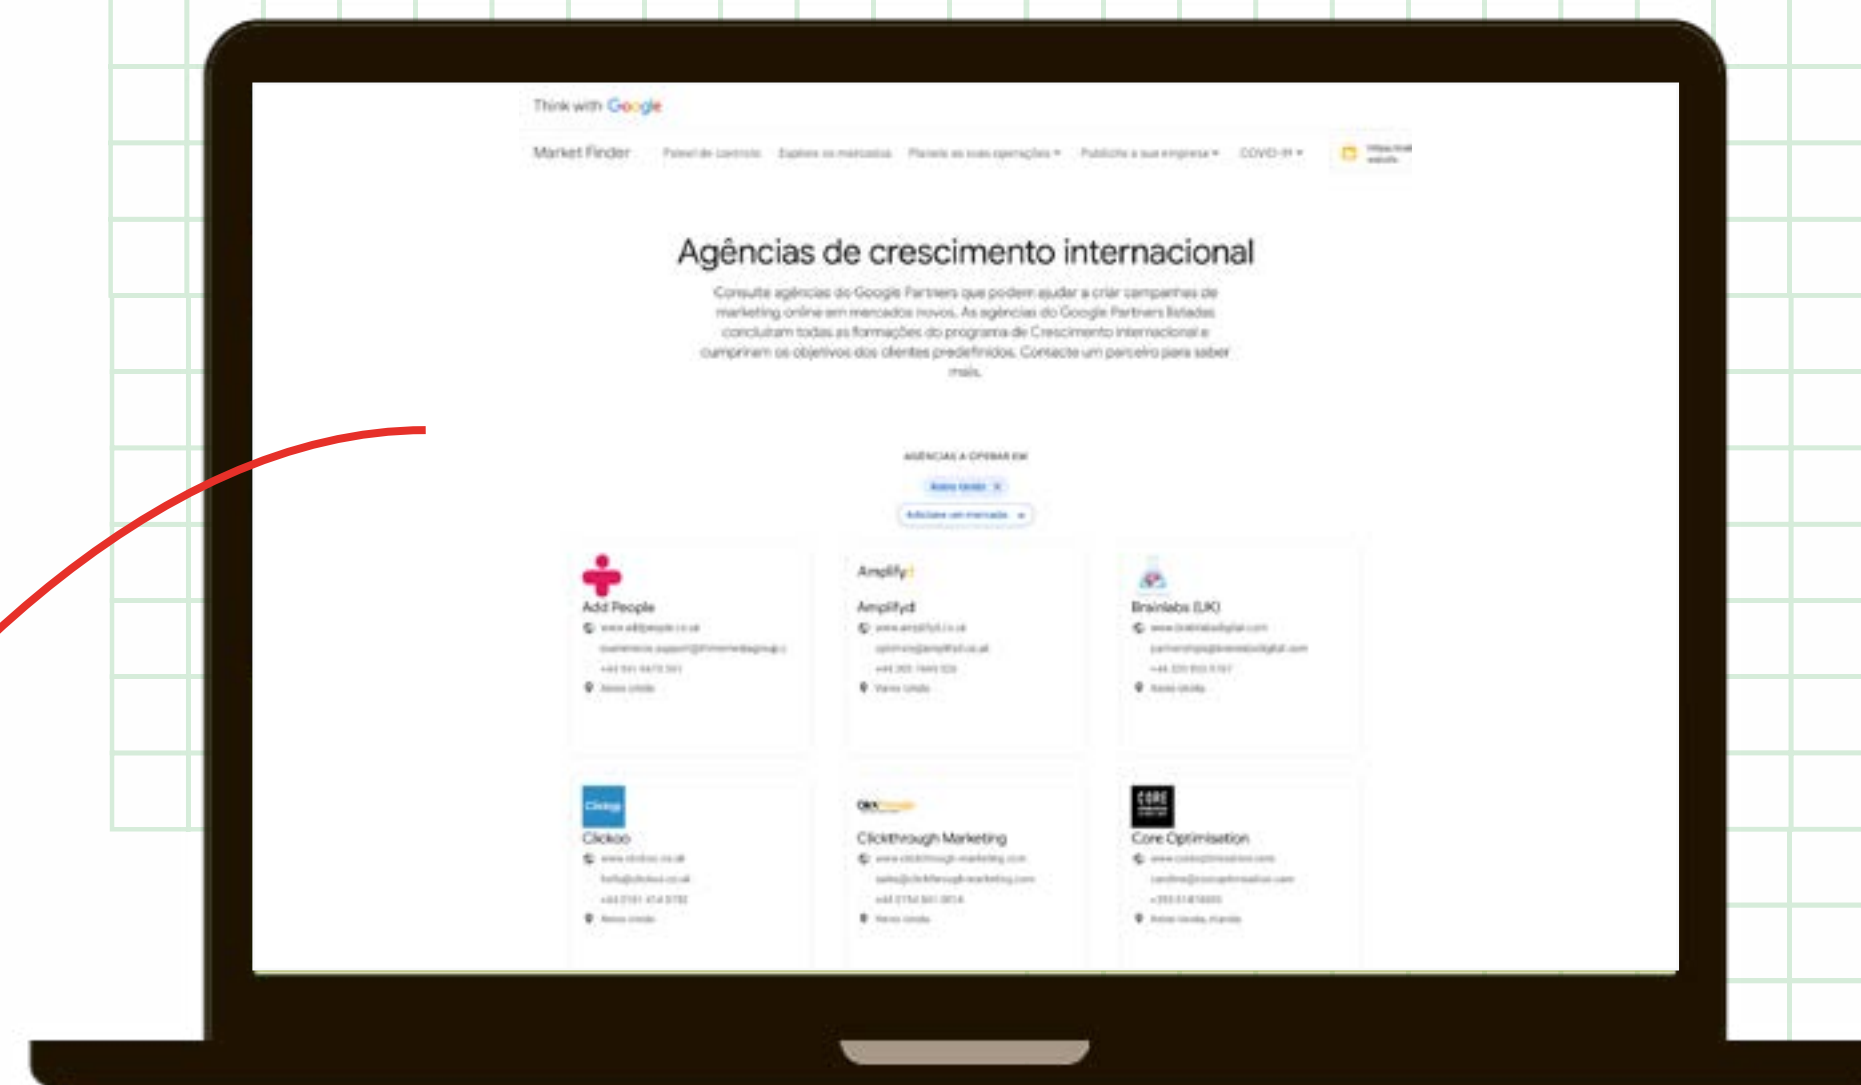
Think with Google

Market Finder   Painel de controlo   Explore os mercados   Planeie as suas operações ▾   Publicite a sua empresa ▾   COVID-19 ▾

Agências de crescimento internacional

Consulte agências do Google Partners que podem ajudar a criar campanhas de marketing online em mercados novos. As agências do Google Partners listadas concluíram todas as formações do programa de Crescimento internacional e cumpriram os objetivos dos clientes predefinidos. Contacte um parceiro para saber mais.

AGÊNCIAS A OPERAR EM

Reino Unido ×

Adicione um mercado ▾

Add People
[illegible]
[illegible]
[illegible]
Reino Unido

Amplifyd
Amplifyd
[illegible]
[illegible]
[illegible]
Reino Unido

Brainlabs (UK)
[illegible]
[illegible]
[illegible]
Reino Unido

Clickoo
Clickoo
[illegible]
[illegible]
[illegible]
Reino Unido

Clickthrough Marketing
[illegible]
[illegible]
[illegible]
Reino Unido

CORE
Core Optimisation
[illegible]
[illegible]
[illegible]
Reino Unido, Irlanda